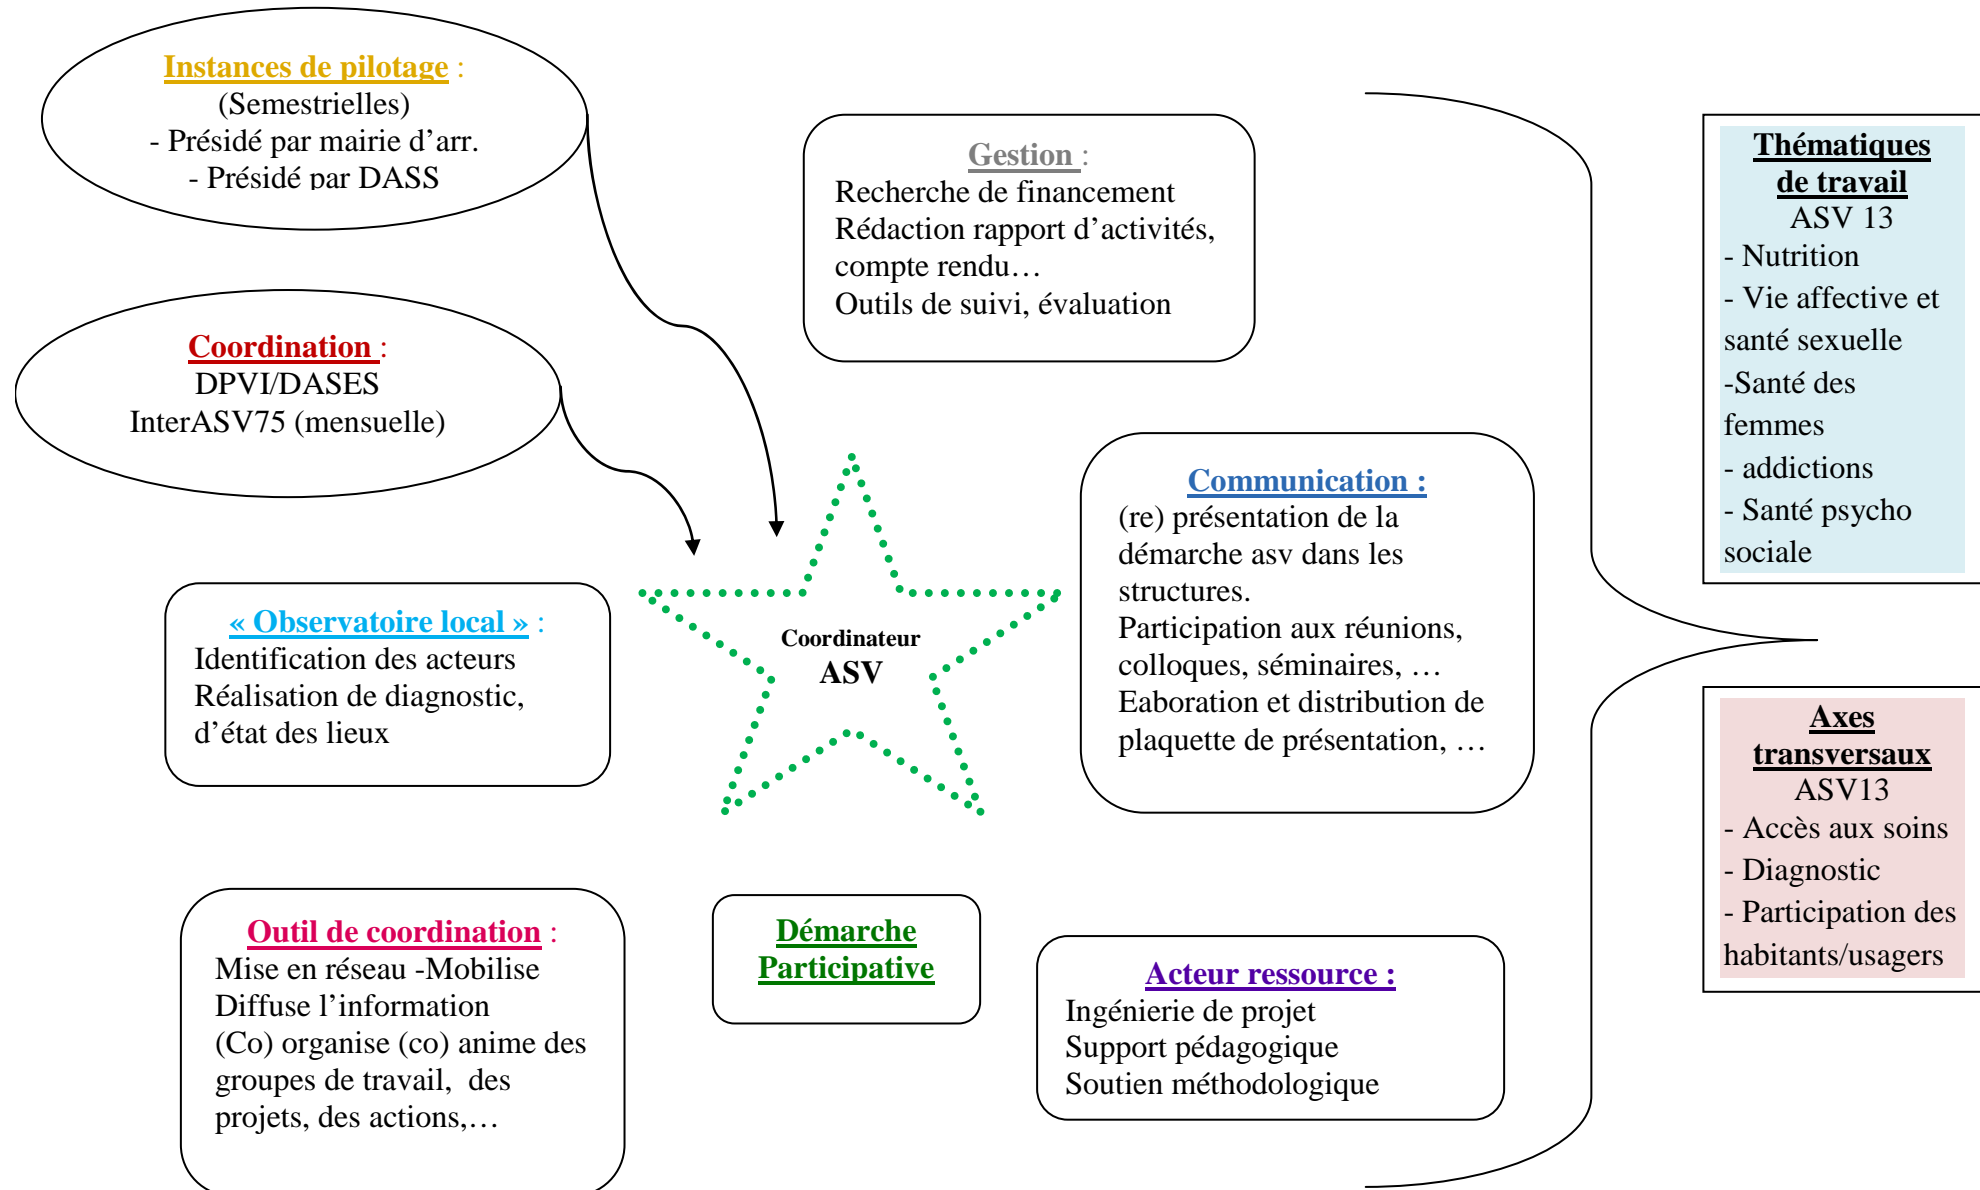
Instances de pilotage :
(Semestrielles)
- Présidé par mairie d'arr.
- Présidé par DASS

Coordination :
DPVI/DASES
InterASV75 (mensuelle)

Gestion :
Recherche de financement
Rédaction rapport d'activités, compte rendu…
Outils de suivi, évaluation

Thématiques de travail
ASV 13
- Nutrition
- Vie affective et santé sexuelle
-Santé des femmes
- addictions
- Santé psycho sociale

« Observatoire local » :
Identification des acteurs
Réalisation de diagnostic, d'état des lieux

Coordinateur
ASV

Communication :
(re) présentation de la démarche asv dans les structures.
Participation aux réunions, colloques, séminaires, …
Eaboration et distribution de plaquette de présentation, …

Axes transversaux
ASV13
- Accès aux soins
- Diagnostic
- Participation des habitants/usagers

Outil de coordination :
Mise en réseau -Mobilise
Diffuse l'information
(Co) organise (co) anime des groupes de travail, des projets, des actions,…

Démarche Participative

Acteur ressource :
Ingénierie de projet
Support pédagogique
Soutien méthodologique